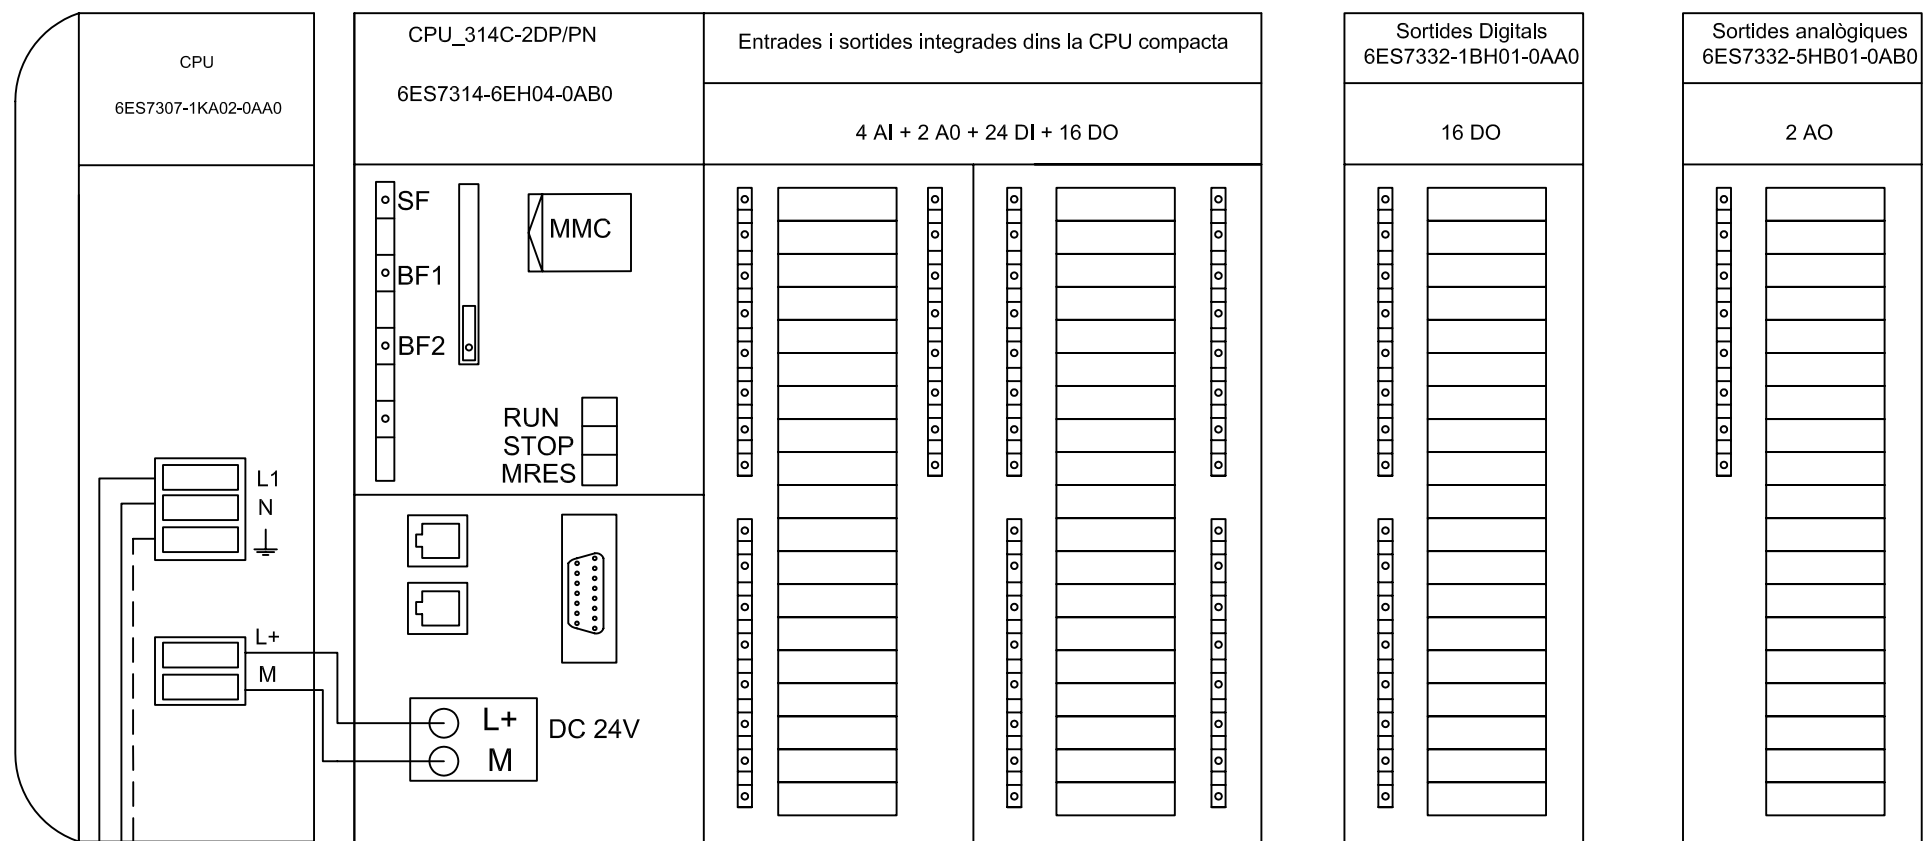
CPU

6ES7307-1KA02-0AA0

CPU_314C-2DP/PN

6ES7314-6EH04-0AB0

Entrades i sortides integrades dins la CPU compacta

4 AI + 2 A0 + 24 DI + 16 DO

Sortides Digitals
6ES7332-1BH01-0AA0

16 DO

Sortides analògiques
6ES7332-5HB01-0AB0

2 AO

SF

BF1

BF2

MMC

RUN
STOP
MRES

L1
N

L+
M

L+
M

DC 24V